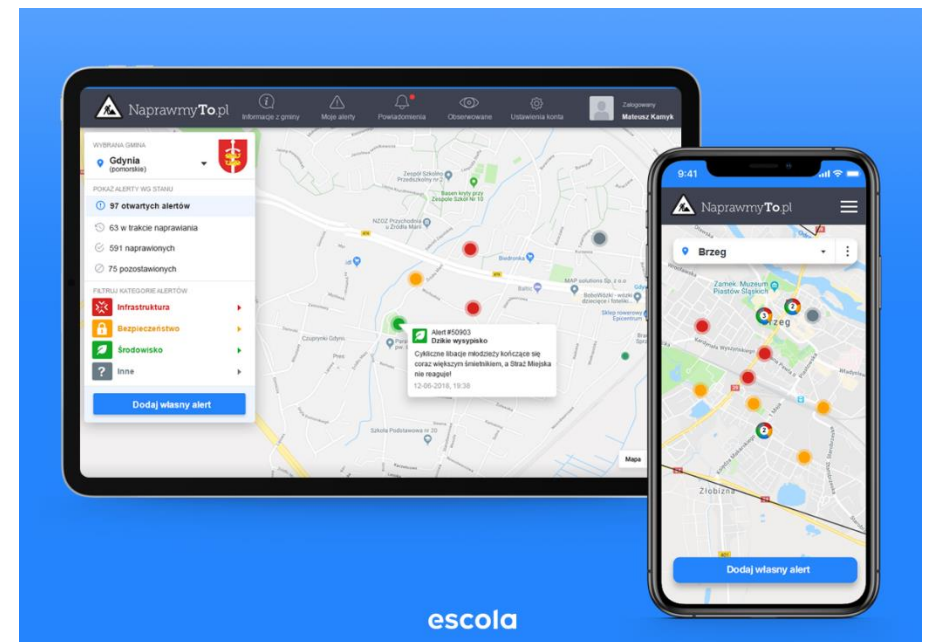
NaprawmyTo.pl

Informacje z gminy
Moje alerty
Powiadomienia
Obserwowane
Ustawienia konta
Zalogowany
Mateusz Kamyk

WYBRANA GMINA
Gdynia
(pomorskie)

POKAŻ ALERTY WG STANU
97 otwartych alertów
63 w trakcie naprawiania
591 naprawionych
75 pozostawionych

FILTRUJ KATEGORIE ALERTÓW
Infrastruktura
Bezpieczeństwo
Środowisko
Inne

Dodaj własny alert

Alert #50903
Dzikie wysypisko
Cykliczne libacje młodzieży kończące się coraz większym śmietnikiem, a Straż Miejska nie reaguje!
12-06-2018, 19:38

Mapa

9:41
NaprawmyTo.pl
Brzeg
Zamek Muzeum Piastów Śląskich
Brzeg
Złobizna
Dodaj własny alert

escola